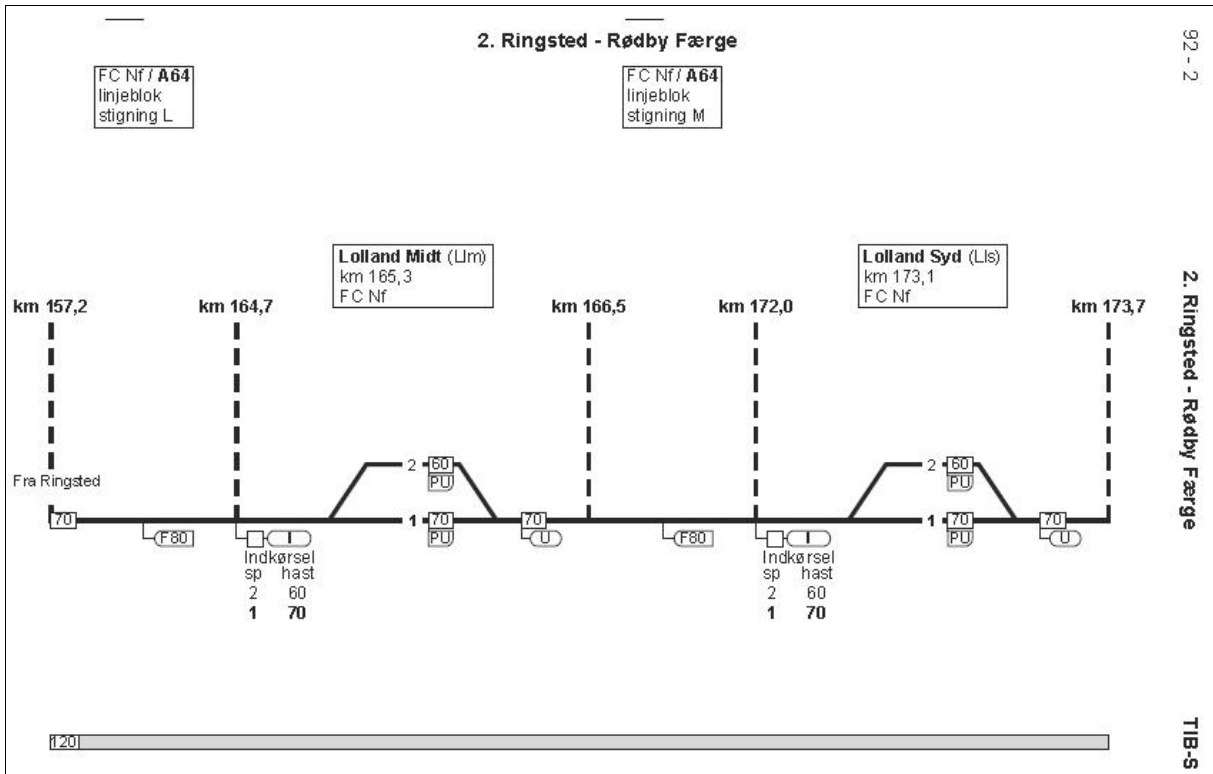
2. Ringsted - Rødby Færge

92 - 2

FC Nf / **A64**
linjeblok
stigning L

FC Nf / **A64**
linjeblok
stigning M

**Lolland Midt** (Llm)
km 165,3
FC Nf

**Lolland Syd** (Lls)
km 173,1
FC Nf

2. Ringsted - Rødby Færge

km 157,2

km 164,7

km 166,5

km 172,0

km 173,7

Fra Ringsted

70

F80

2 60 PU

1 70 PU

70 U

Indkørsel
sp hast
2 60
**1** **70**

F80

2 60 PU

1 70 PU

70 U

Indkørsel
sp hast
2 60
**1** **70**

120

TIB-S